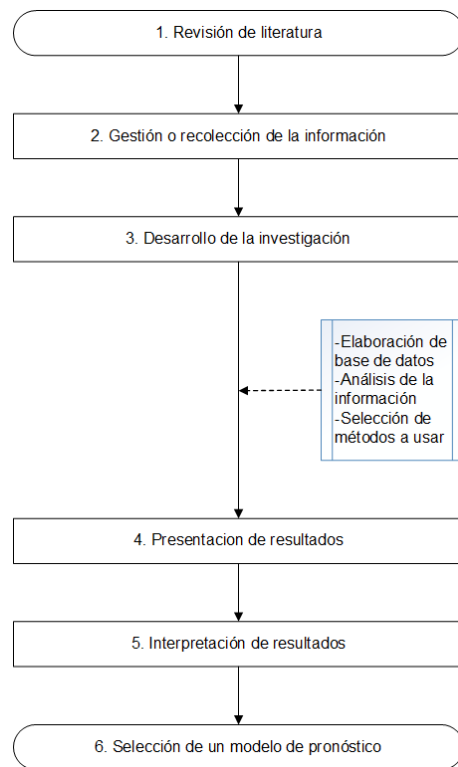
1. Revisión de literatura

2. Gestión o recolección de la información

3. Desarrollo de la investigación

-Elaboración de base de datos
-Análisis de la información
-Selección de métodos a usar

4. Presentacion de resultados

5. Interpretación de resultados

6. Selección de un modelo de pronóstico